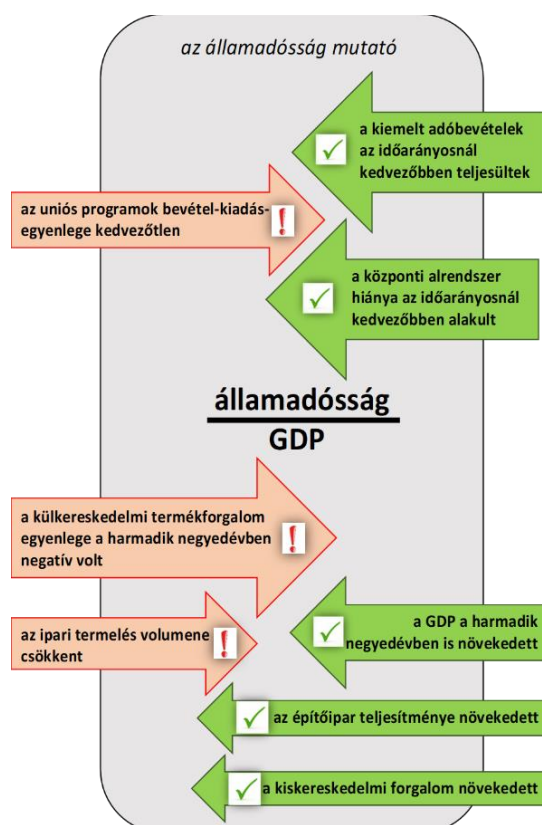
az államadósság mutató

a kiemelt adóbevételek az időarányosnál kedvezőbben teljesültek

az uniós programok bevétel-kiadás-egyenlege kedvezőtlen

a központi alrendszer hiánya az időarányosnál kedvezőbben alakult

$\frac{\text{államadósság}}{\text{GDP}}$

a külkereskedelmi termékforgalom egyenlege a harmadik negyedévben negatív volt

az ipari termelés volumene csökkent

a GDP a harmadik negyedévben is növekedett

az építőipar teljesítménye növekedett

a kiskereskedelmi forgalom növekedett